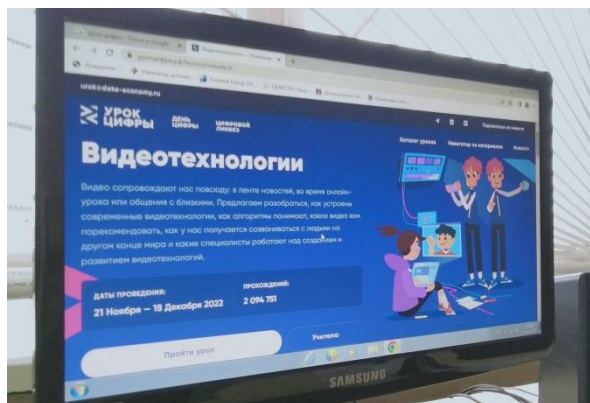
urok@data-economy.ru

УРОК ЦИФРЫ

ДЕНЬ ЦИФРЫ

ЦИФРОВОЙ ЛИКБЕЗ

Каталог уроков

Навигатор по материалам

Новости

Видеотехнологии

Видео сопровождают нас повсюду: в ленте новостей, во время онлайн-урока или общения с близкими. Предлагаем разобраться, как устроены современные видеотехнологии, как алгоритмы понимают, какое видео вам порекомендовать, как у нас получается созваниваться с людьми на другом конце мира и какие специалисты работают над созданием и развитием видеотехнологий.

ДАТЫ ПРОВЕДЕНИЯ:

21 Ноября — 18 Декабря 2022

ПРОХОЖДЕНИЙ:

2 094 751

Пройти урок

Учителю

SAMSUNG